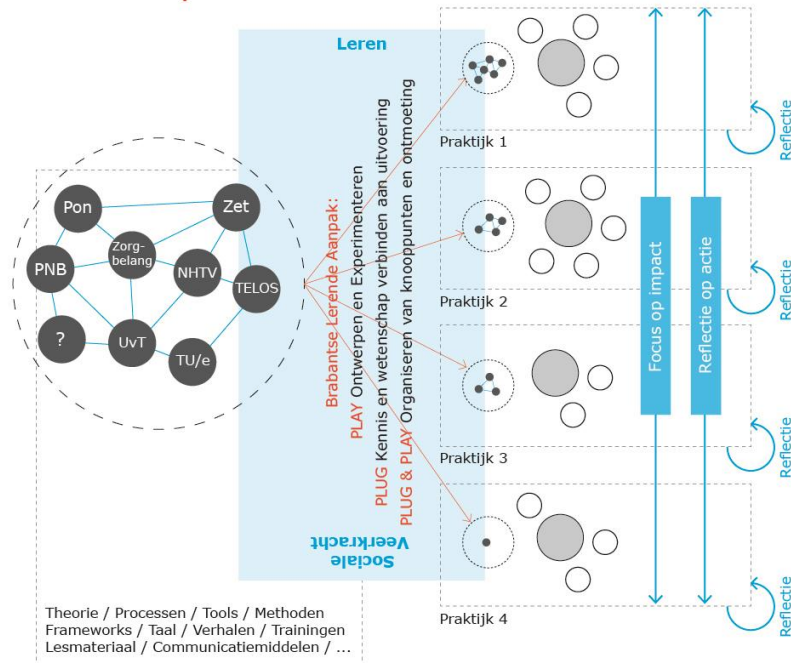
Leren

Pon
Zet
PNB
Zorg-belang
NHTV
TELOS
?
UvT
TU/e

Brabantse Lerende Aanpak:
PLAY Ontwerpen en Experimenteren
PLUG Kennis en wetenschap verbinden aan uitvoering
PLUG & PLAY Organiseren van knooppunten en ontmoeting

Sociale Veerkracht

Praktijk 1
Reflectie
Praktijk 2
Reflectie
Praktijk 3
Reflectie
Praktijk 4
Reflectie

Focus op impact
Reflectie op actie

Theorie / Processen / Tools / Methoden
Frameworks / Taal / Verhalen / Trainingen
Lesmateriaal / Communicatiemiddelen / ...